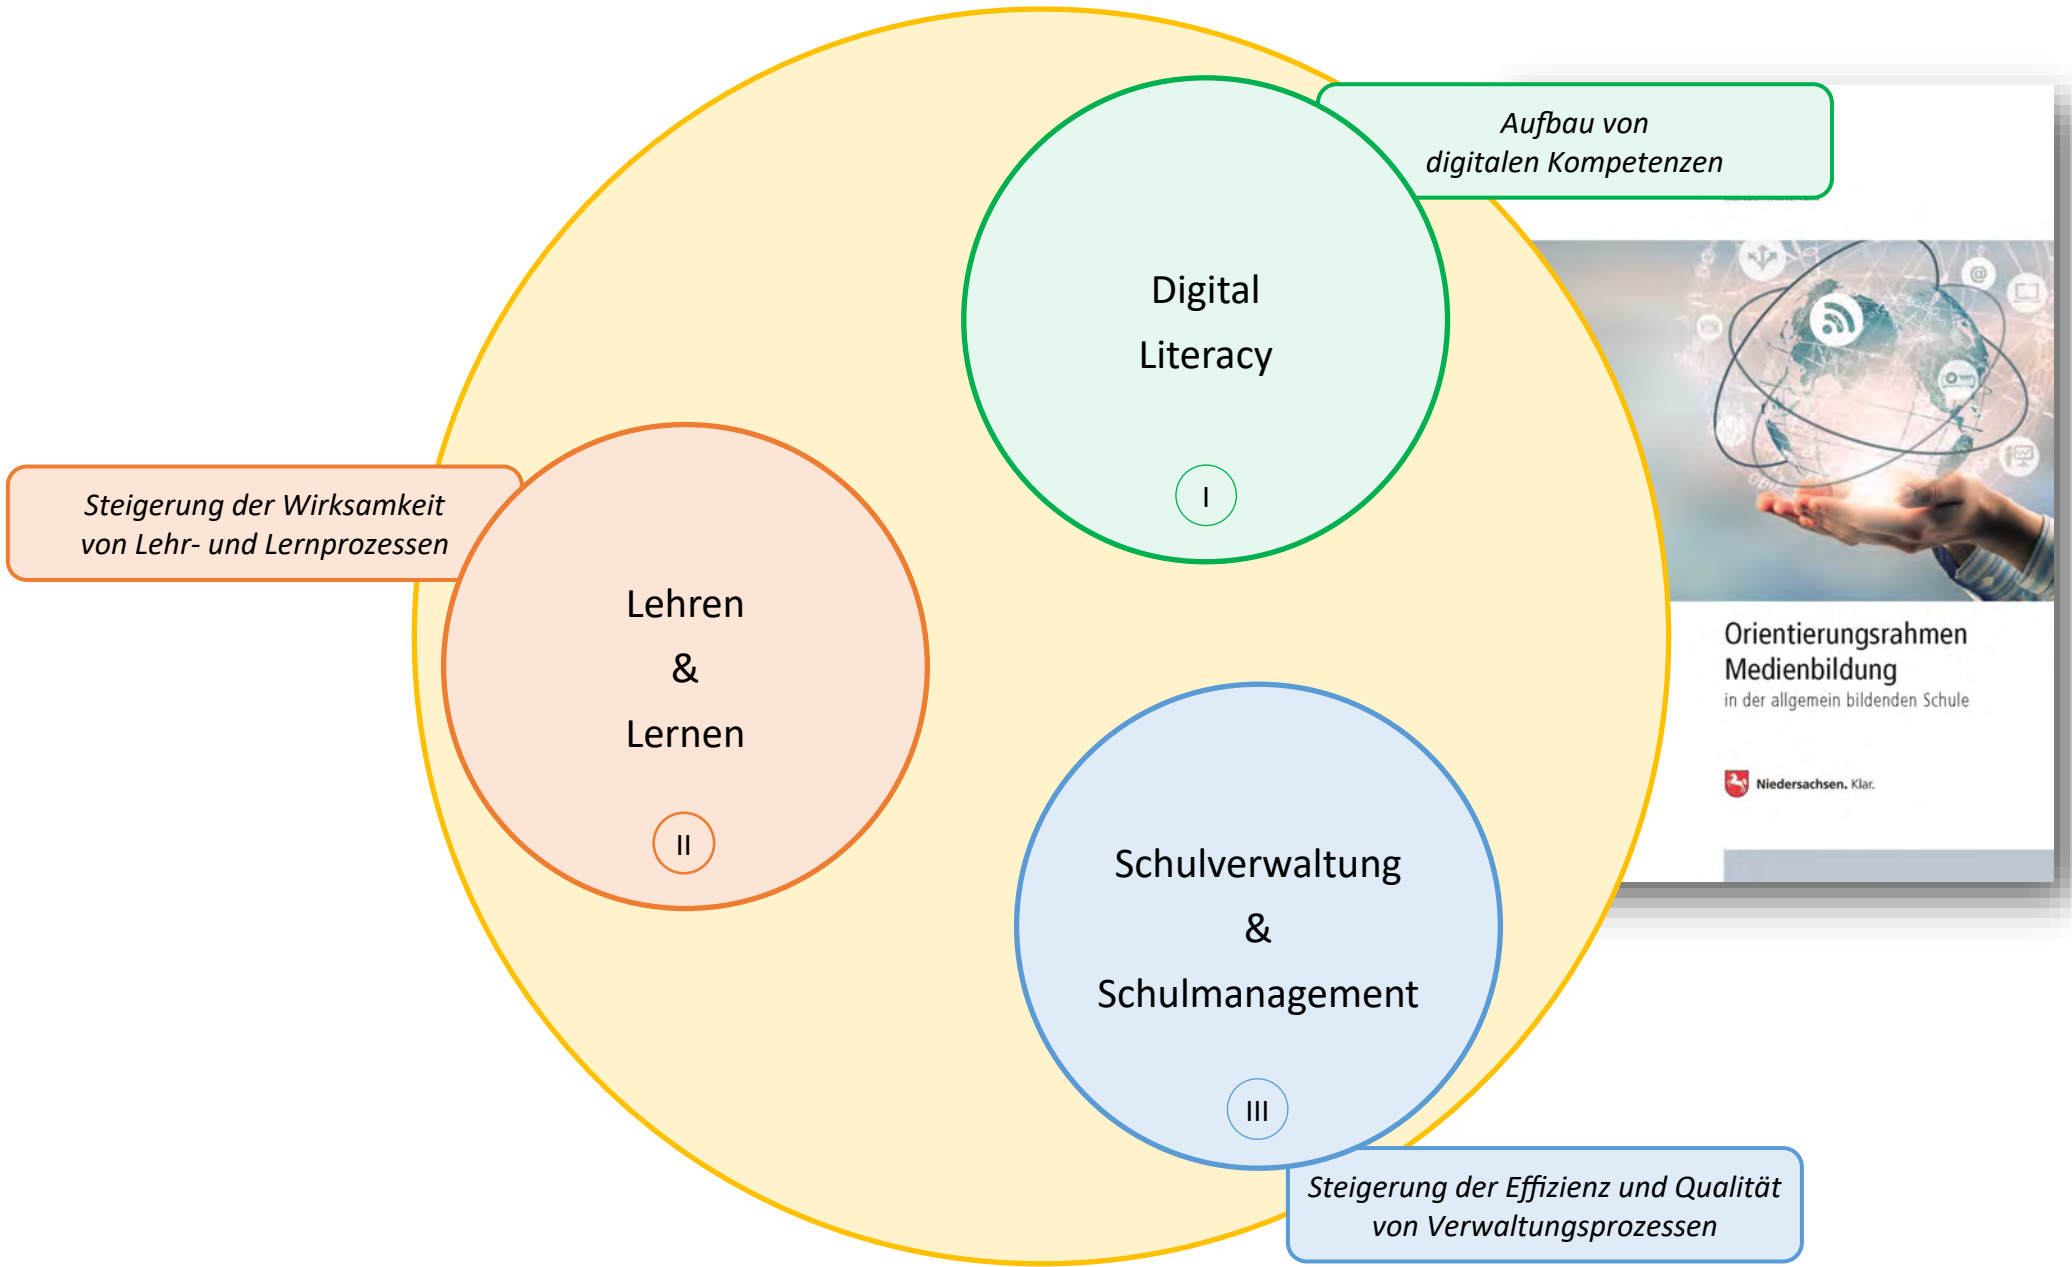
Aufbau von
digitalen Kompetenzen

Digital
Literacy

I

Steigerung der Wirksamkeit
von Lehr- und Lernprozessen

Lehren
&
Lernen

II

Orientierungsrahmen
Medienbildung
in der allgemein bildenden Schule

Niedersachsen. Klar.

Schulverwaltung
&
Schulmanagement

III

Steigerung der Effizienz und Qualität
von Verwaltungsprozessen